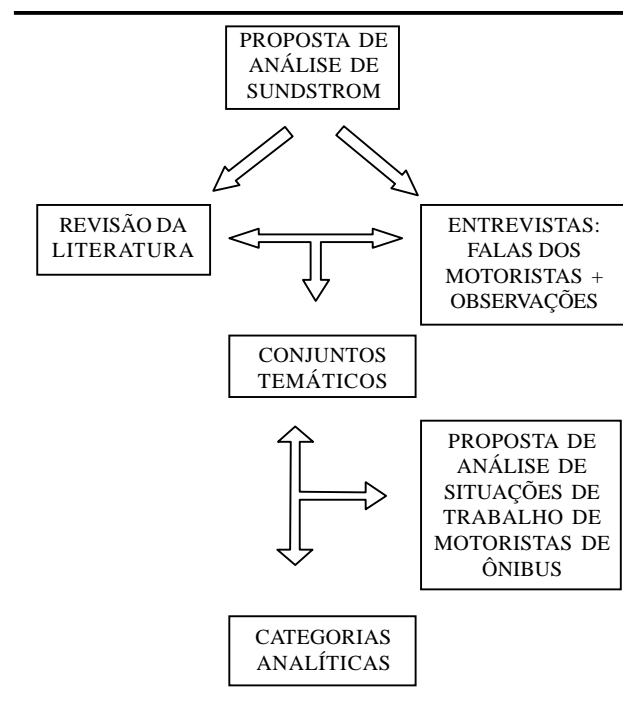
PROPOSTA DE ANÁLISE DE SUNDSTROM

REVISÃO DA LITERATURA

ENTREVISTAS: FALAS DOS MOTORISTAS + OBSERVAÇÕES

CONJUNTOS TEMÁTICOS

PROPOSTA DE ANÁLISE DE SITUAÇÕES DE TRABALHO DE MOTORISTAS DE ÔNIBUS

CATEGORIAS ANALÍTICAS